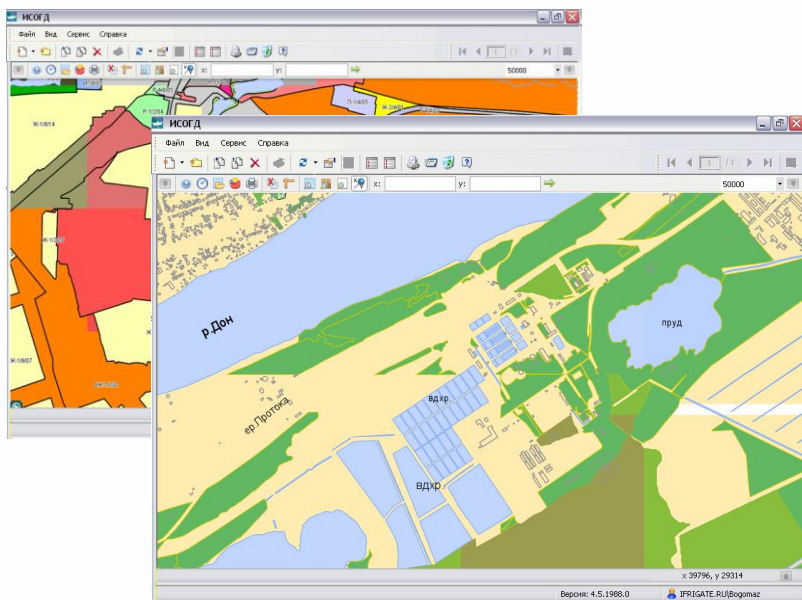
ИСОГД

Файл Вид Сервис Справка

1 / 1

x: y:

50000

Ж-1/8/14

Р-1/2/04

П-1/6/03

Ж-1/8/07

ИСОГД

Файл Вид Сервис Справка

1 / 1

x: y:

50000

р.Дон

пруд

вдхр

ер.Протока

вдхр

x 39796, y 29314

Версия: 4.5.1988.0

IFRIGATE.RU\Bogomaz